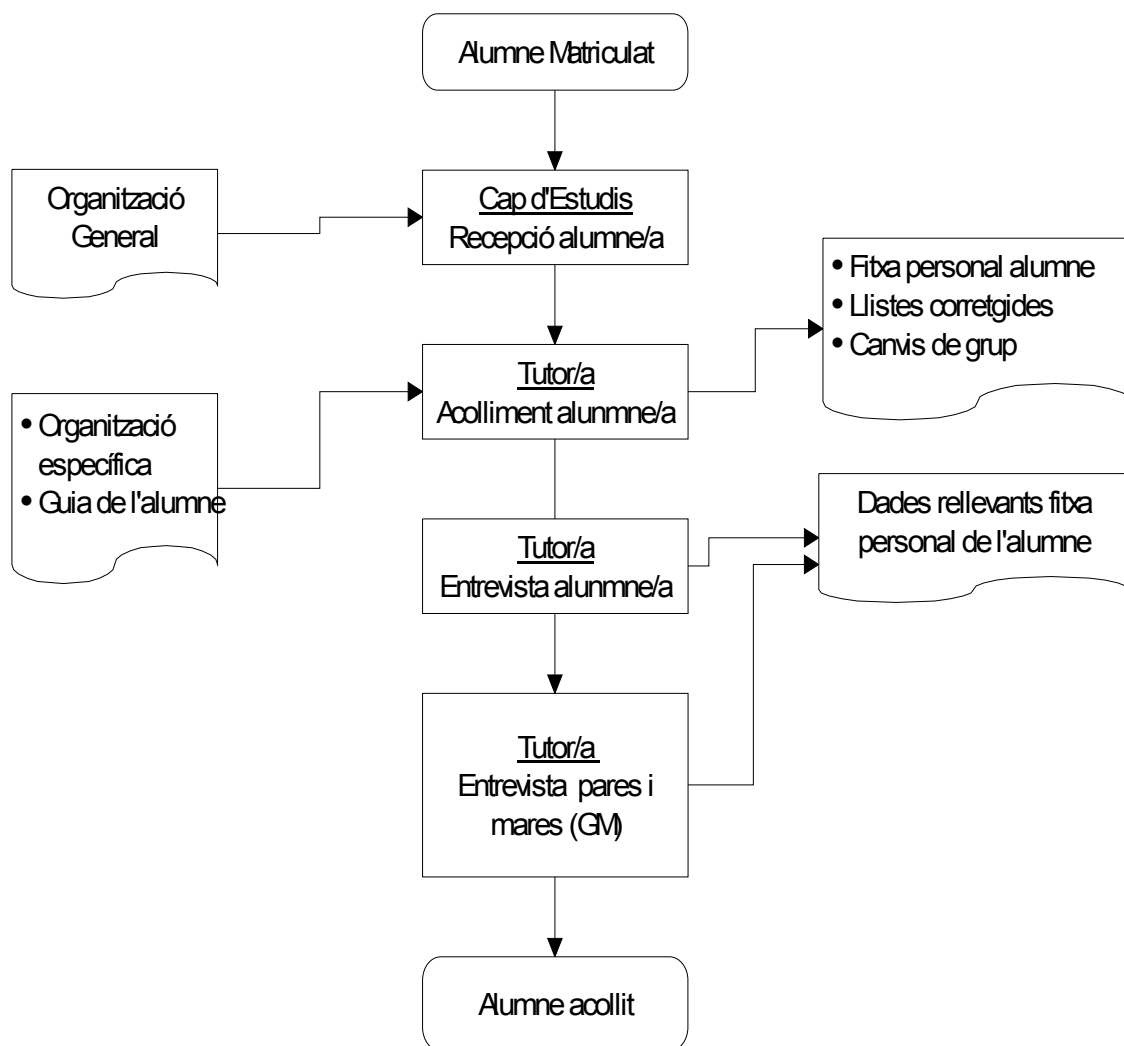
Alumne Matriculat

Organització General

Cap d'Estudis
Recepció alumne/a

• Fitxa personal alumne
• Llistes corretgides
• Canvis de grup

• Organització específica
• Guia de l'alumne

Tutor/a
Acolliment alunmne/a

Tutor/a
Entrevista alunmne/a

Dades rellevants fitxa personal de l'alumne

Tutor/a
Entrevista pares i mares (GM)

Alumne acollit